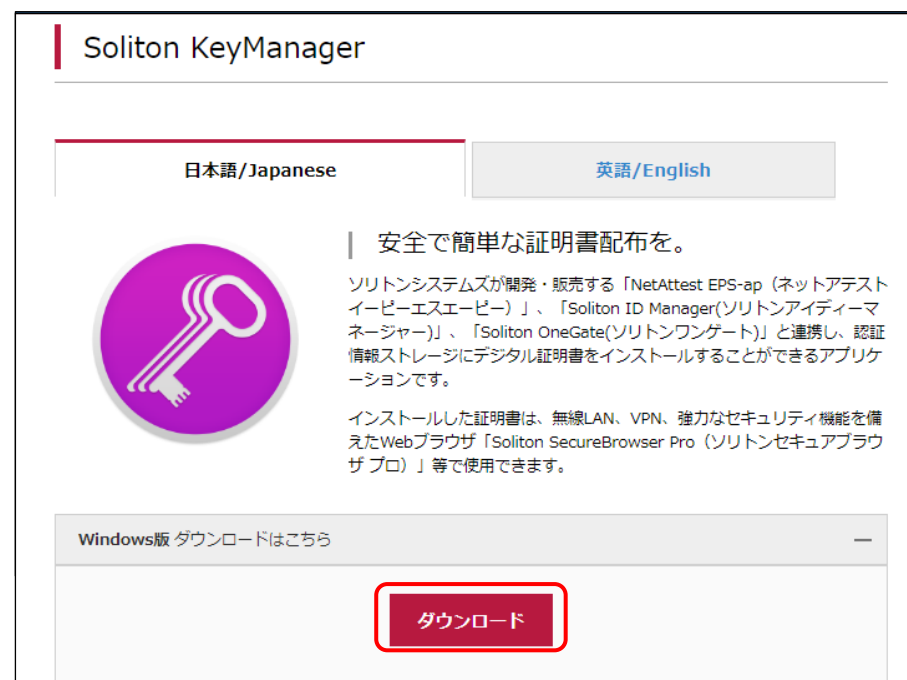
Soliton KeyManager

日本語/Japanese

英語/English

安全で簡単な証明書配布を。

ソリトンシステムズが開発・販売する「NetAttest EPS-ap（ネットアテストイーピーエスエーピー）」、「Soliton ID Manager(ソリトンアイディーマネージャー)」、「Soliton OneGate(ソリトンワンゲート)」と連携し、認証情報ストレージにデジタル証明書をインストールすることができるアプリケーションです。

インストールした証明書は、無線LAN、VPN、強力なセキュリティ機能を備えたWebブラウザ「Soliton SecureBrowser Pro（ソリトンセキュアブラウザ プロ）」等で使用できます。

Windows版 ダウンロードはこちら

—

ダウンロード